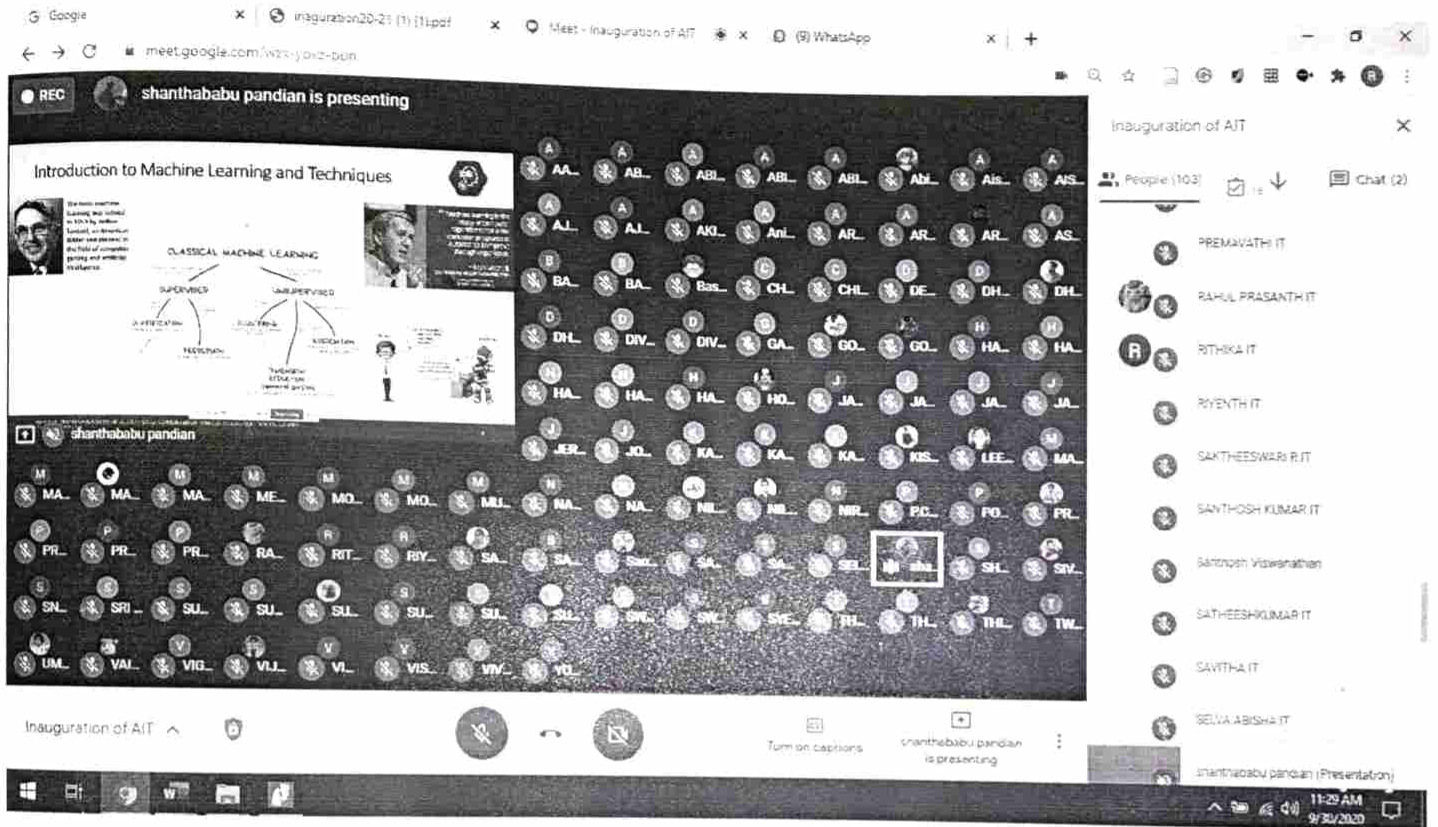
Google
inauguration20-21 (1) (1).pdf
Meet - Inauguration of AIT
(9) WhatsApp
meet.google.com/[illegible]

REC shanthababu pandian is presenting

Introduction to Machine Learning and Techniques

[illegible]

CLASSICAL MACHINE LEARNING
SUPERVISED
UNSUPERVISED
CLASSIFICATION
REGRESSION
CLUSTERING
ASSOCIATION
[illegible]

shanthababu pandian

AA... AB... ABI... ABI... ABI... Abi... Ais... AIS...
AJ... AJ... AKI... Ani... AR... AR... AR... AS...
BA... BA... Bas... CH... CHI... DE... DH... DH...
DH... DIV... DIV... GA... GO... GO... HA... HA...
HA... HA... HA... HO... JA... JA... JA... JA...
JER... JO... KA... KA... KA... KIS... LEE... MA...
MA... MA... MA... ME... MO... MO... MU... NA... NA... NI... NI... NIR... P.C... PO... PR...
PR... PR... PR... RA... RIT... RIY... SA... SA... San... SA... SA... SE... sha... SH... SIV...
SN... SRI... SU... SU... SU... SU... SU... SU... SR... SW... SYE... TH... TH... THI... TW...
UM... VAI... VIG... VIJ... VI... VIS... VIV... VO...

Inauguration of AIT
People (103)
Chat (2)
PREMAVATHI IT
RAHUL PRASANTH IT
RITHIKA IT
RIYENTH IT
SAKTHEESWARI R IT
SANTHOSH KUMAR IT
Santhosh Viswanathan
SATHEESHKUMAR IT
SAVITHA IT
SELVA ABISHA IT
shanthababu pandian (Presentation)

Inauguration of AIT
Turn on captions
shanthababu pandian is presenting

11:29 AM
9/30/2020